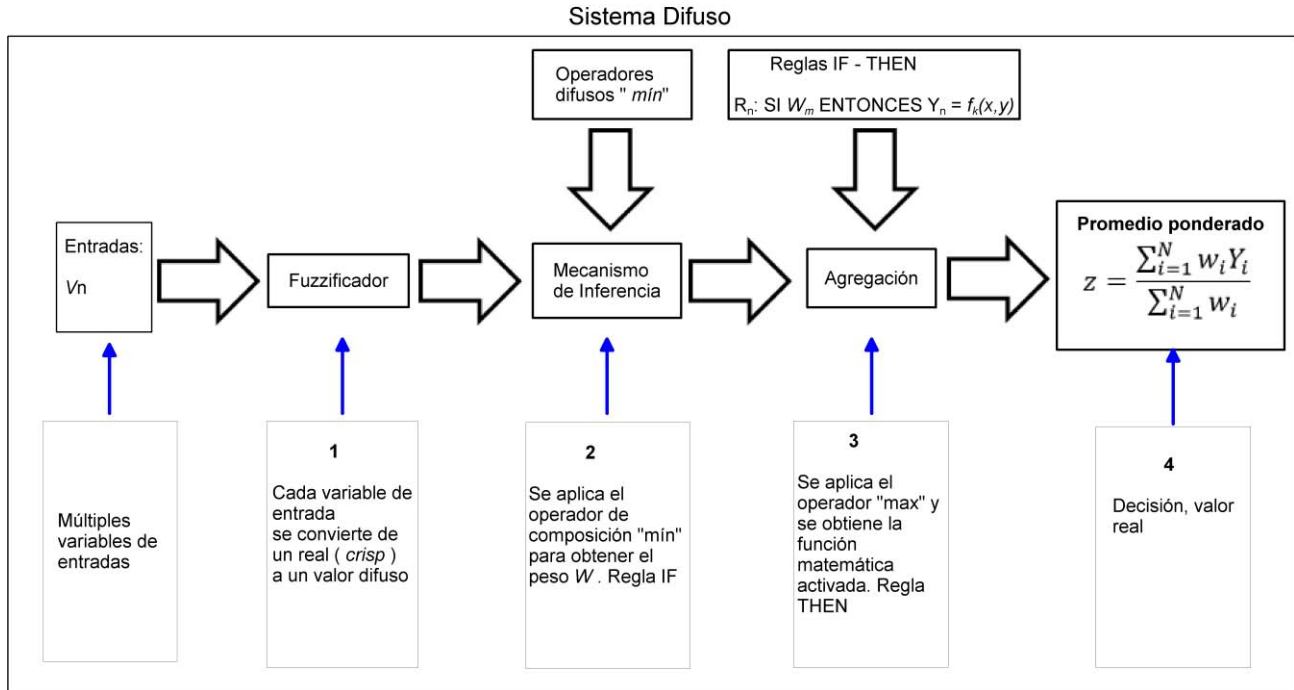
Sistema Difuso

Operadores difusos " *mín*"

Reglas IF - THEN

$R_n$: SI $W_m$ ENTONCES $Y_n = f_k(x,y)$

Entradas:

*V*n

Fuzzificador

Mecanismo de Inferencia

Agregación

Promedio ponderado

$z = \frac{\sum_{i=1}^{N} w_i Y_i}{\sum_{i=1}^{N} w_i}$

Múltiples variables de entradas

1

Cada variable de entrada se convierte de un real ( *crisp* ) a un valor difuso

2

Se aplica el operador de composición "mín" para obtener el peso *W* . Regla IF

3

Se aplica el operador "max" y se obtiene la función matemática activada. Regla THEN

4

Decisión, valor real